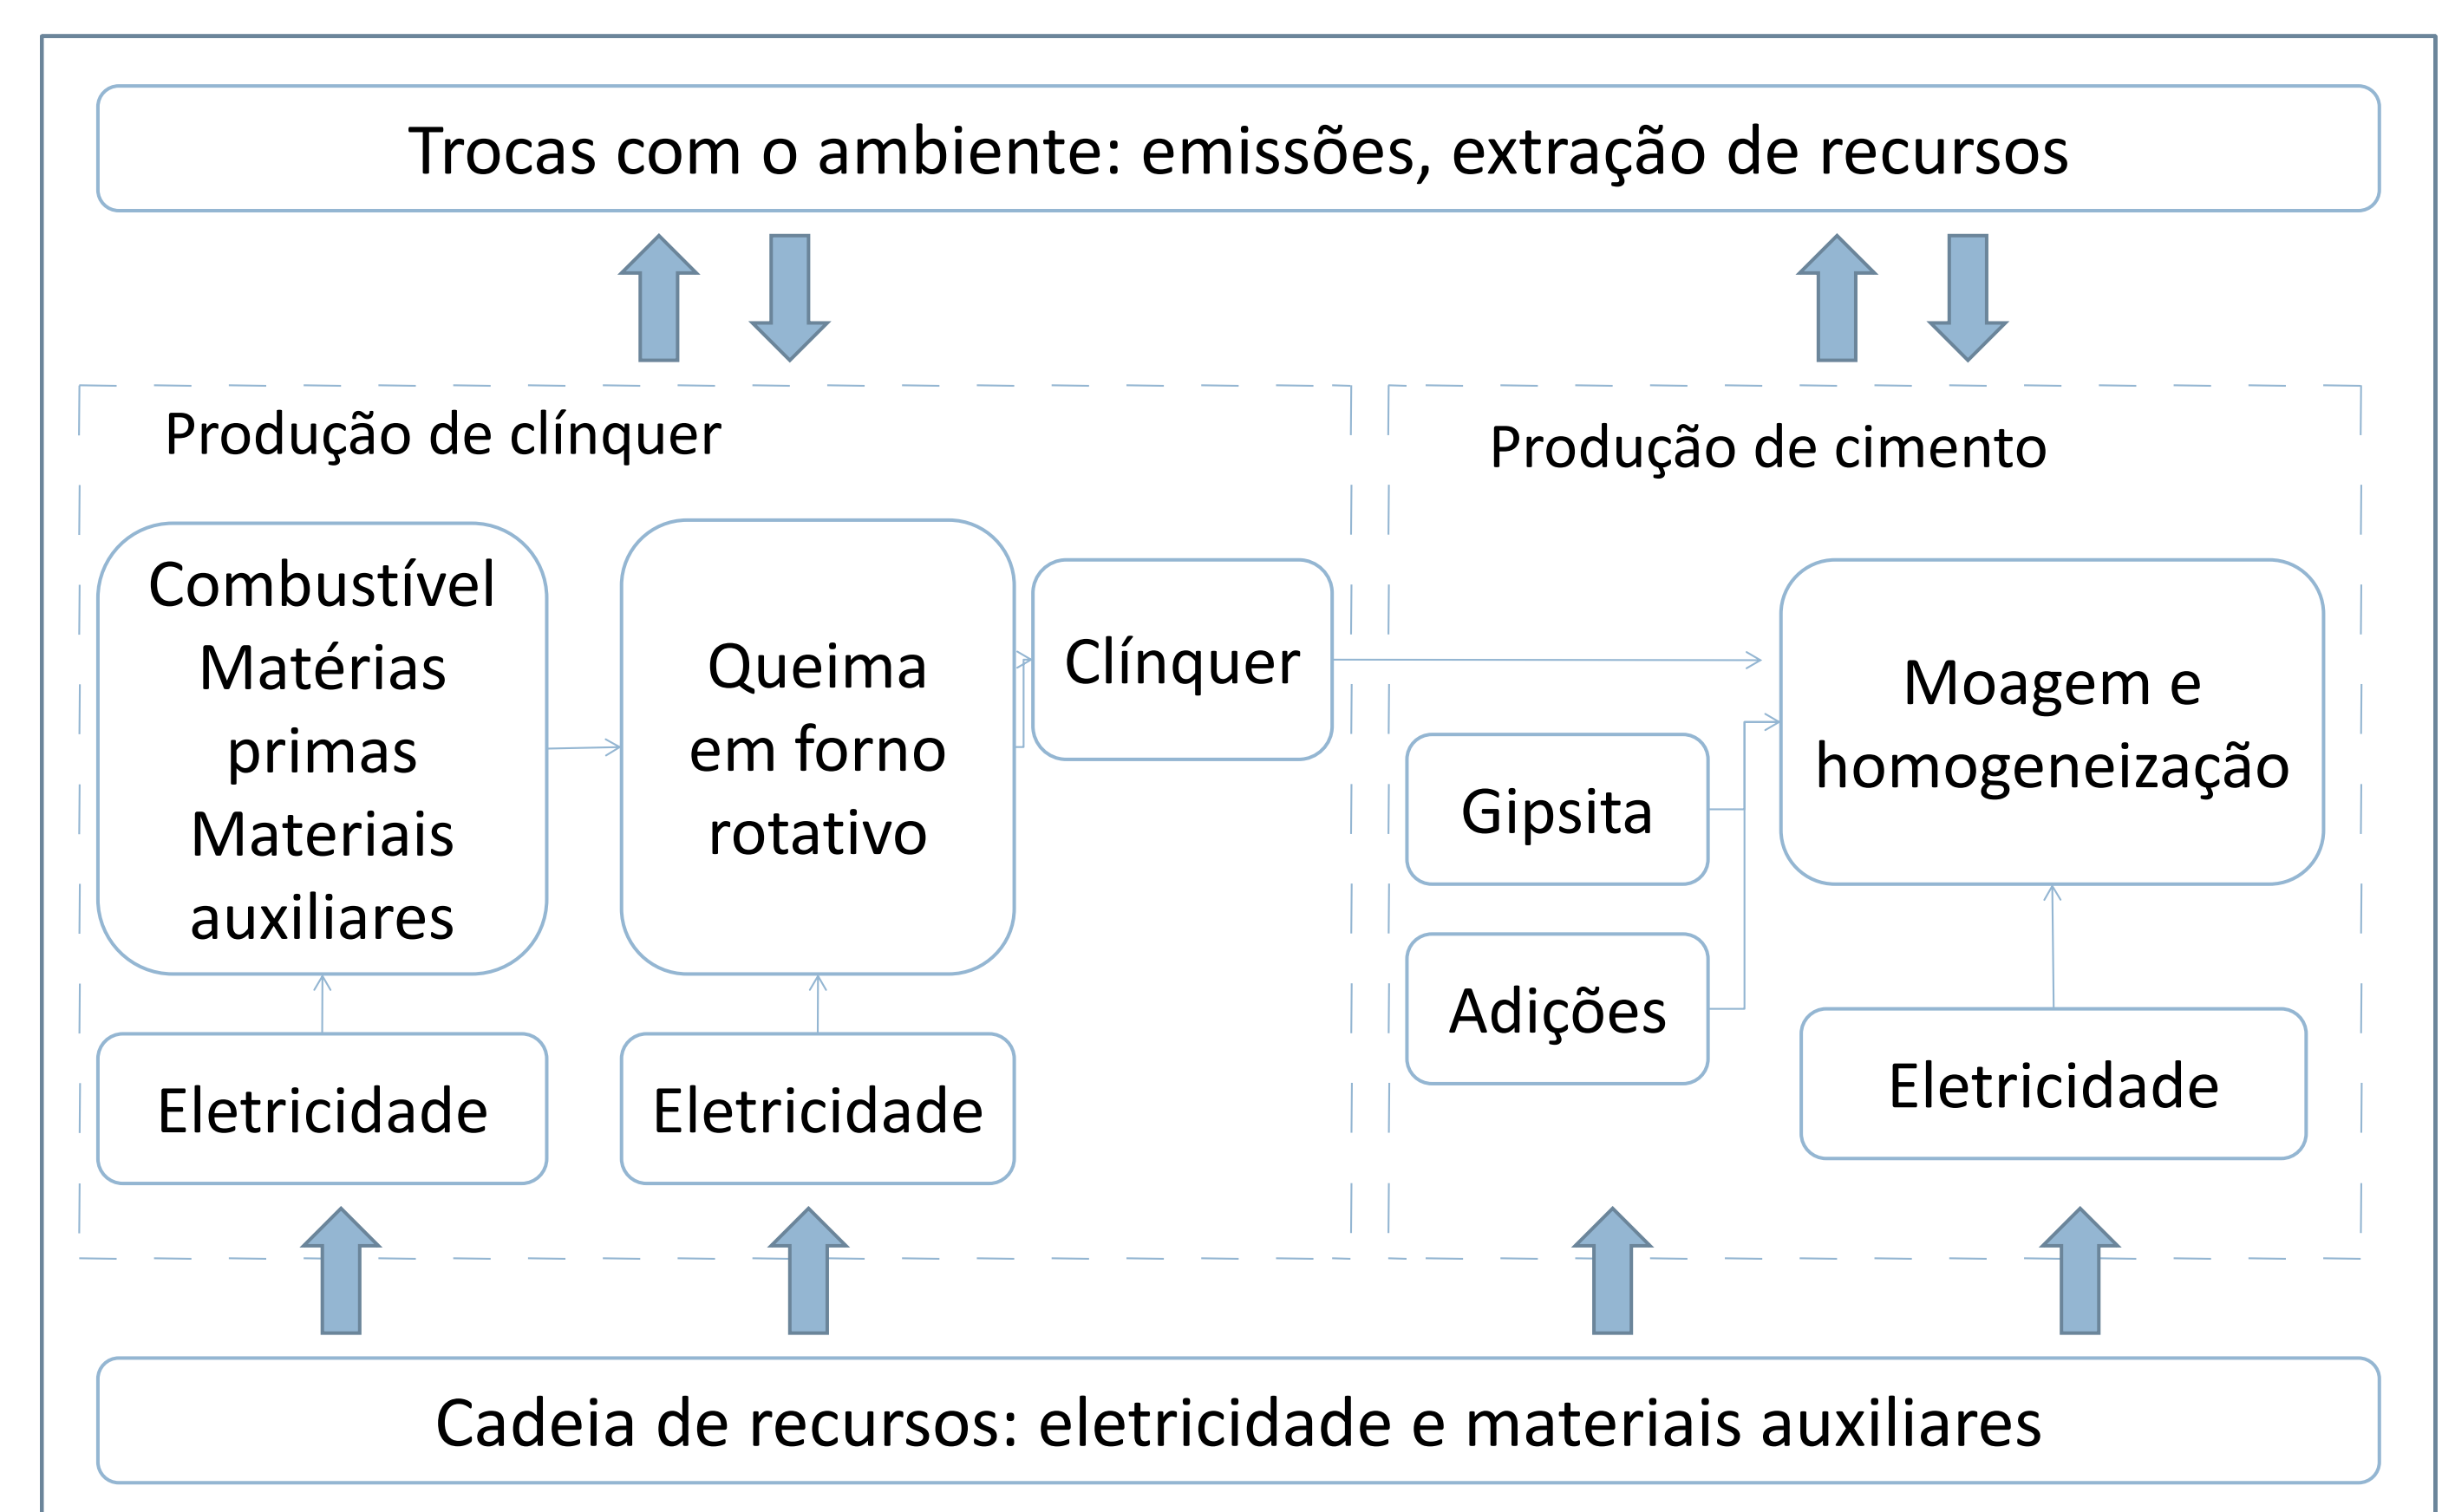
Trocas com o ambiente: emissões, extração de recursos

Produção de clínquer

Combustível
Matérias primas
Materiais auxiliares

Queima em forno rotativo

Clínquer

Eletricidade

Eletricidade

Produção de cimento

Moagem e homogeneização

Gipsita

Adições

Eletricidade

Cadeia de recursos: eletricidade e materiais auxiliares